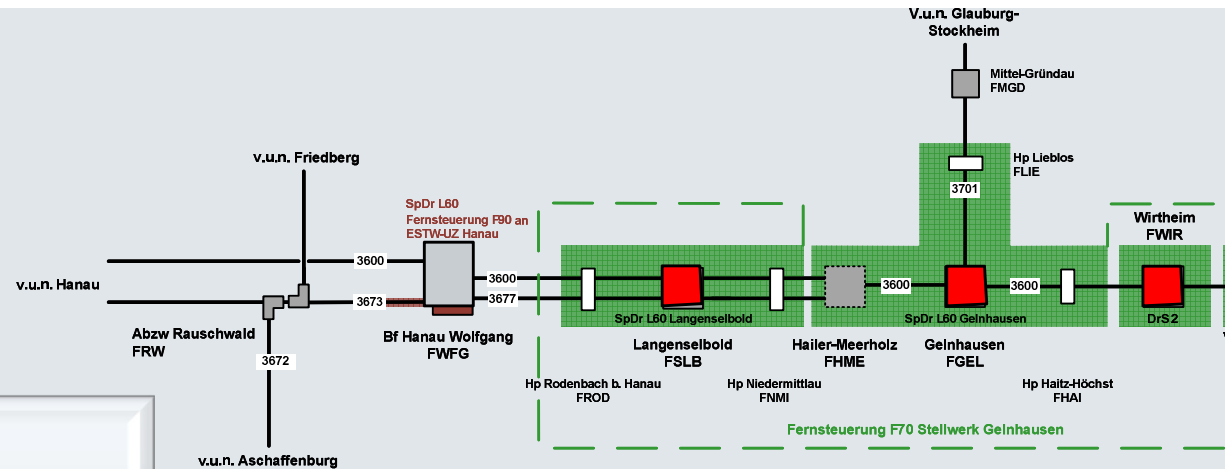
V.u.n. Glauburg-Stockheim

Mittel-Gründau
FMGD

Hp Lieblos
FLIE

3701

v.u.n. Friedberg

SpDr L60
Fernsteuerung F90 an
ESTW-UZ Hanau

Wirtheim
FWIR

v.u.n. Hanau

3600

3600

3600

3600

3673

3677

Abzw Rauschwald
FRW

SpDr L60 Langenselbold

SpDr L60 Gelnhausen

DrS2

3672

Bf Hanau Wolfgang
FWFG

Langenselbold
FSLB

Hailer-Meerholz
FHME

Gelnhausen
FGEL

Hp Rodenbach b. Hanau
FROD

Hp Niedermittlau
FNMI

Hp Haitz-Höchst
FHAI

Fernsteuerung F70 Stellwerk Gelnhausen

v.u.n. Aschaffenburg